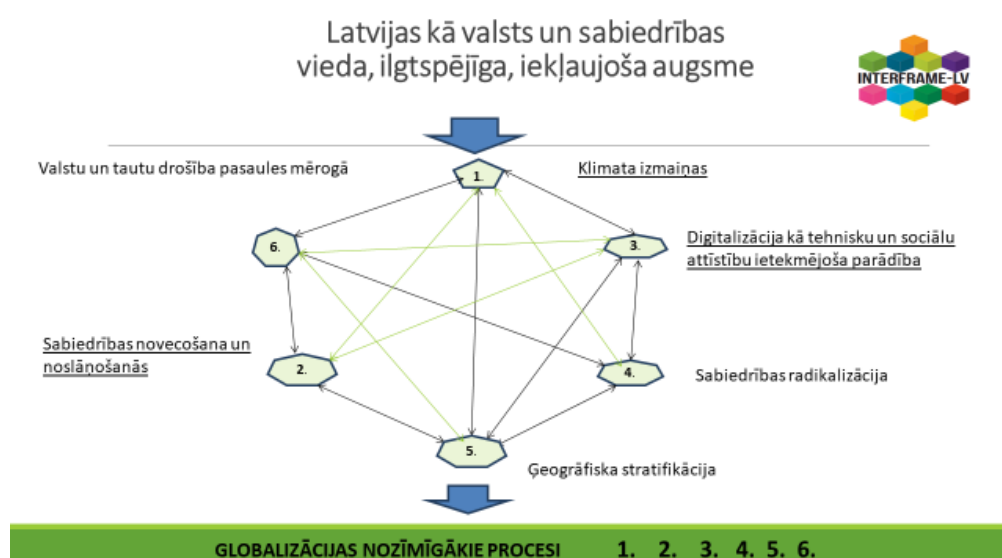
Latvijas kā valsts un sabiedrības vieda, ilgtspējīga, iekļaujoša augsme

INTERFRAME-LV

Valstu un tautu drošība pasaules mērogā

1.

Klimata izmaiņas

6.

3.

Digitalizācija kā tehnisku un sociālu attīstību ietekmējoša parādība

Sabiedrības novecošana un noslāņošanās

2.

4.

Sabiedrības radikalizācija

5.

Ģeogrāfiska stratifikācija

GLOBALIZĀCIJAS NOZĪMĪGĀKIE PROCESI 1. 2. 3. 4. 5. 6.